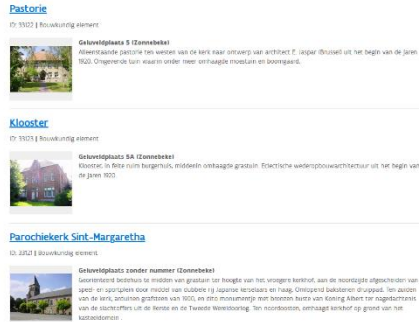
Pastorie

ID: 33022 | Bouwkundig element

Geluveldplaats 5 (Zonnebeke)
Alleenstaande pastorie ten westen van de kerk naar ontwerp van architect F. Jaspar (Brussel) uit het begin van de jaren 1920. Omgevende tuin waarin onder meer omhaagde moestuin en boomgaard.

Klooster

ID: 33023 | Bouwkundig element

Geluveldplaats 5A (Zonnebeke)
Klooster, in feite ruim burgerhuis, middenin omhaagde grastuin. Eclectische wederopbouwarchitectuur uit het begin van de jaren 1920.

Parochiekerk Sint-Margaretha

ID: 33021 | Bouwkundig element

Geluveldplaats zonder nummer (Zonnebeke)
Georiënteerd bedehuis te midden van grastuin ter hoogte van het vroegere kerkhof, aan de noordzijde afgescheiden van speel- en sportplein door middel van dubbele rij Japanse kerselaars en haag. Omlopend bakstenen druppad. Ten zuiden van de kerk, arduinen grafstèles van 1900, en zitto monumentje met bronzen buste van Koning Albert ter nagedachtenis van de slachtoffers uit de Eerste en de Tweede Wereldoorlog. Ten noordoosten, omhaagd kerkhof op grond van het kasteeldomein.